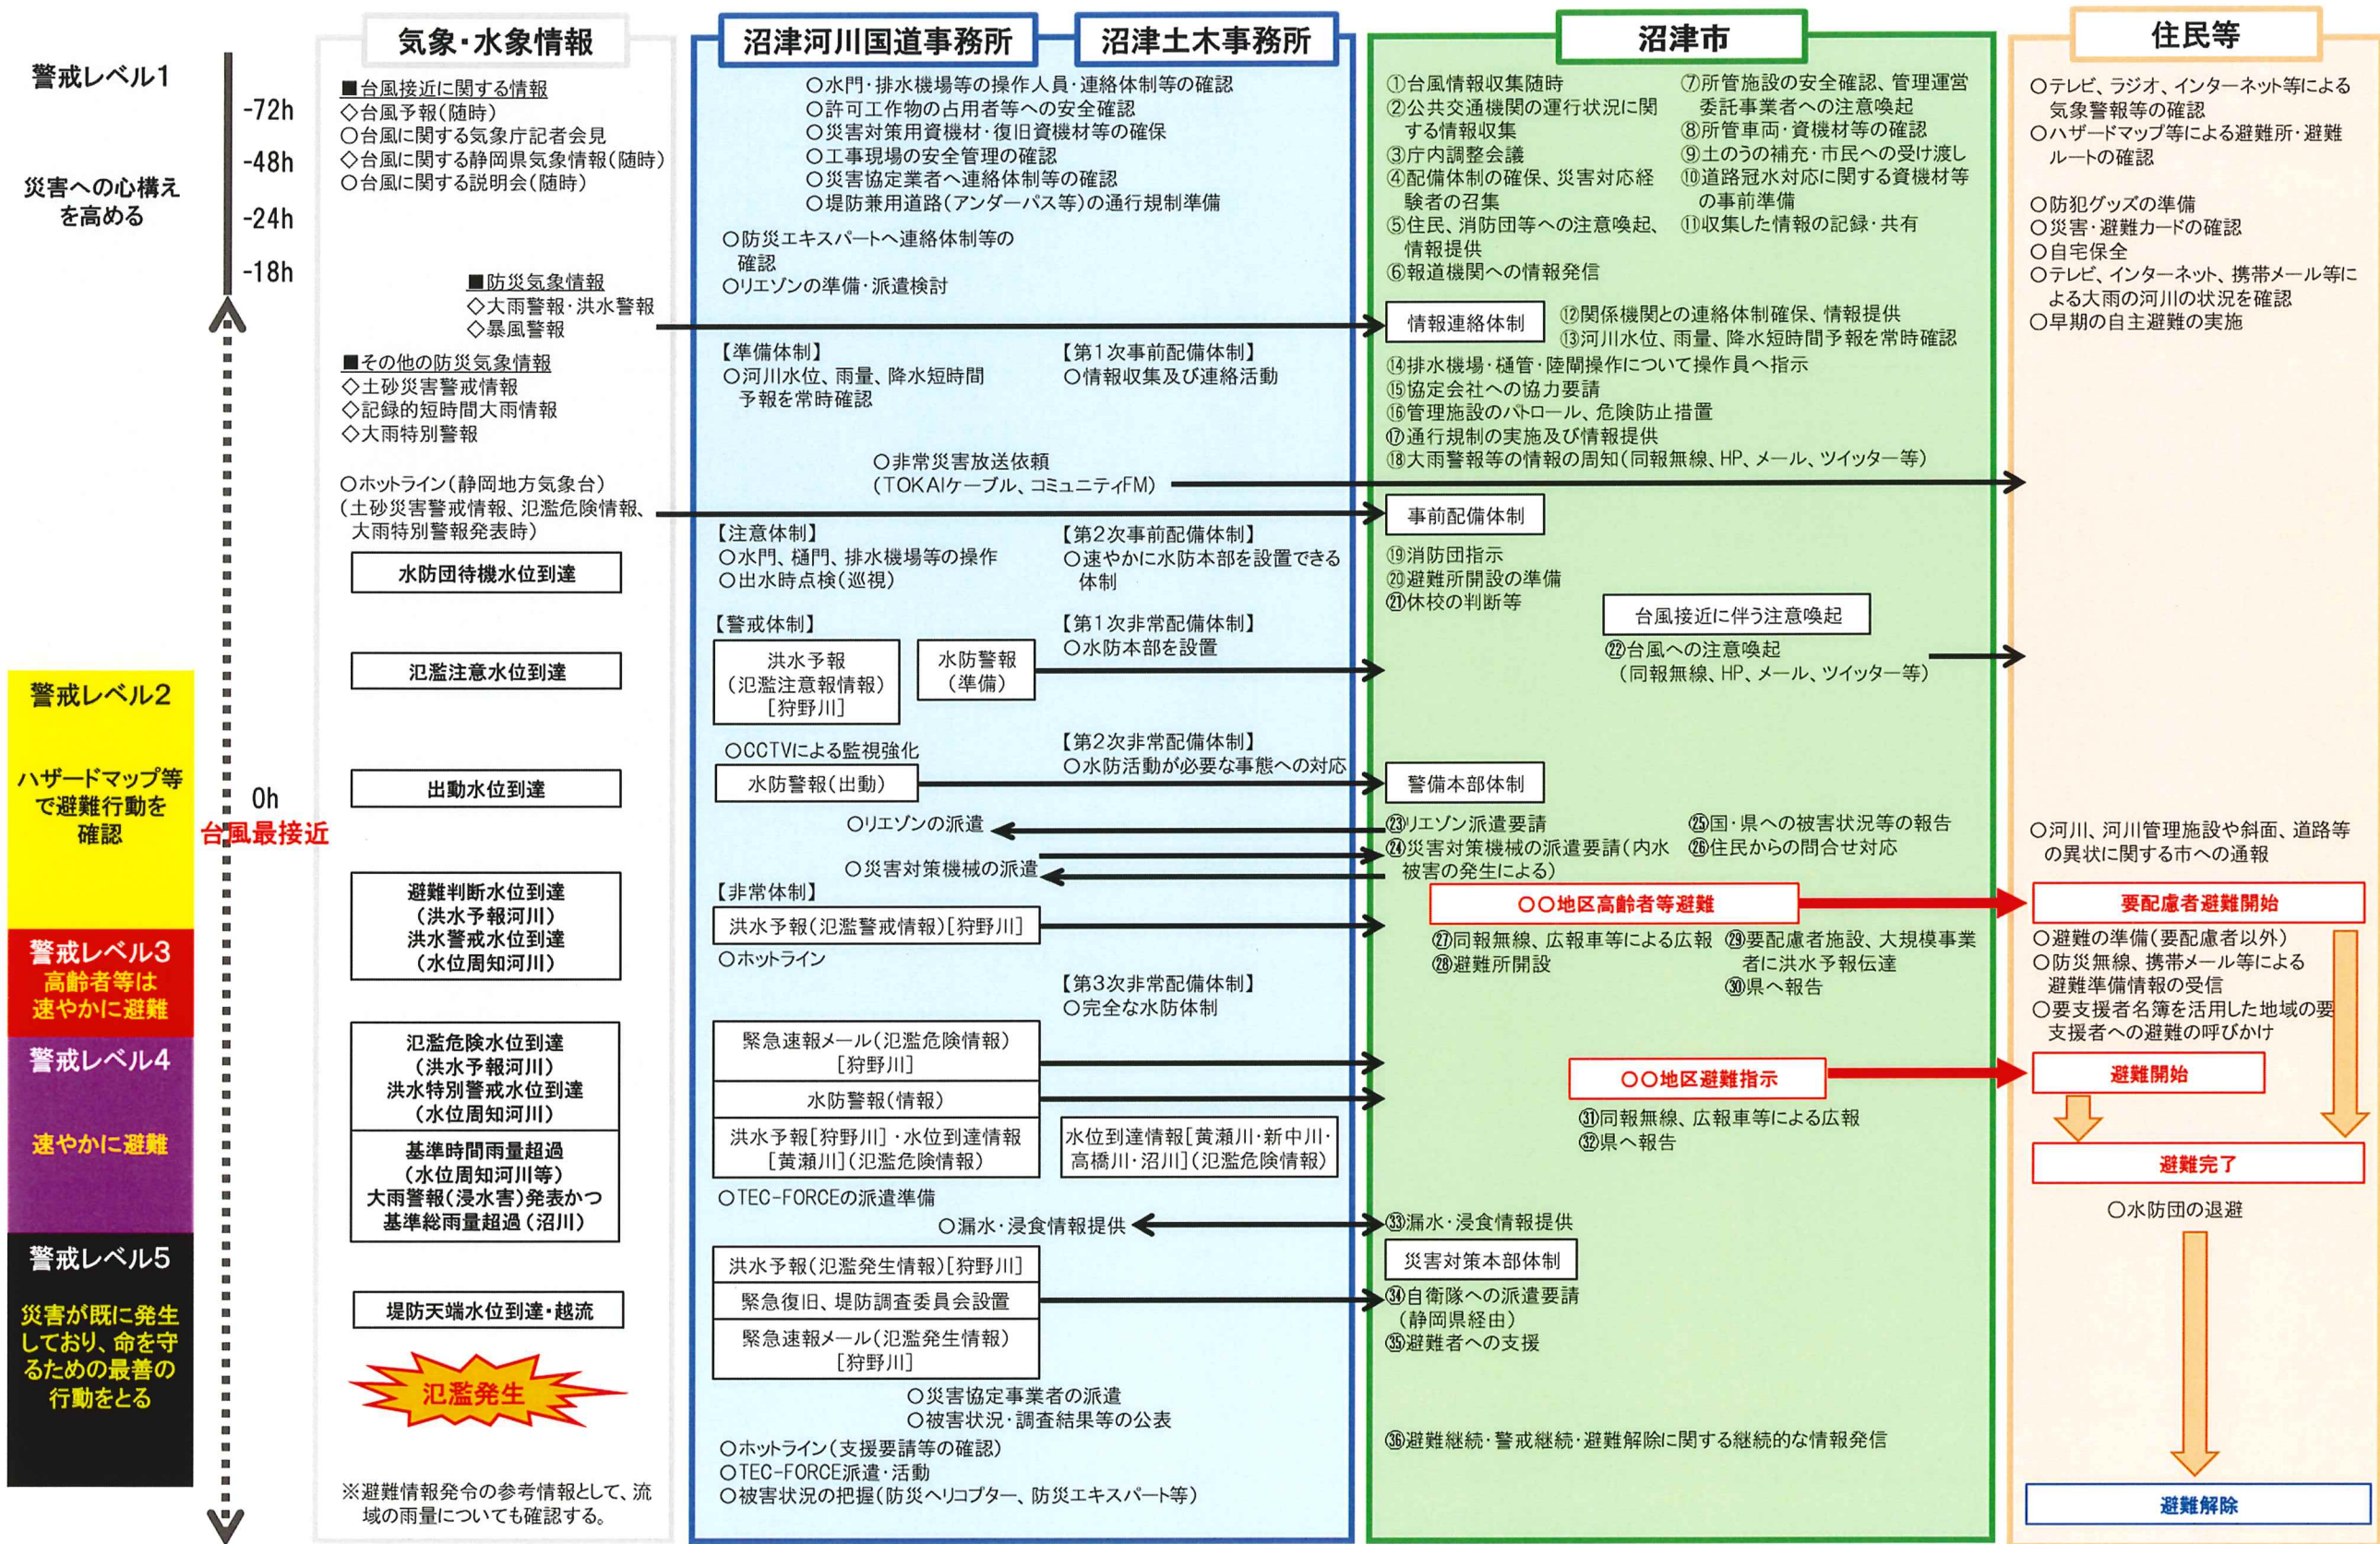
警戒レベル1

災害への心構えを高める

-72h
-48h
-24h
-18h

0h
台風最接近

警戒レベル2

ハザードマップ等で避難行動を確認

警戒レベル3
高齢者等は速やかに避難

警戒レベル4

速やかに避難

警戒レベル5

災害が既に発生しており、命を守るための最善の行動をとる

気象・水象情報

■台風接近に関する情報
◇台風予報(随時)
○台風に関する気象庁記者会見
◇台風に関する静岡県気象情報(随時)
○台風に関する説明会(随時)

■防災気象情報
◇大雨警報・洪水警報
◇暴風警報

■その他の防災気象情報
◇土砂災害警戒情報
◇記録的短時間大雨情報
◇大雨特別警報

○ホットライン(静岡地方気象台)
(土砂災害警戒情報、氾濫危険情報、大雨特別警報発表時)

水防団待機水位到達

氾濫注意水位到達

出動水位到達

避難判断水位到達
(洪水予報河川)
洪水警戒水位到達
(水位周知河川)

氾濫危険水位到達
(洪水予報河川)
洪水特別警戒水位到達
(水位周知河川)

基準時間雨量超過
(水位周知河川等)
大雨警報(浸水害)発表かつ
基準総雨量超過(沼川)

堤防天端水位到達・越流

氾濫発生

※避難情報発令の参考情報として、流域の雨量についても確認する。

沼津河川国道事務所　沼津土木事務所

○水門・排水機場等の操作人員・連絡体制等の確認
○許可工作物の占用者等への安全確認
○災害対策用資機材・復旧資機材等の確保
○工事現場の安全管理の確認
○災害協定業者へ連絡体制等の確認
○堤防兼用道路(アンダーパス等)の通行規制準備

○防災エキスパートへ連絡体制等の確認
○リエゾンの準備・派遣検討

【準備体制】
○河川水位、雨量、降水短時間予報を常時確認

【第1次事前配備体制】
○情報収集及び連絡活動

○非常災害放送依頼
(TOKAIケーブル、コミュニティFM)

【注意体制】
○水門、樋門、排水機場等の操作
○出水時点検(巡視)

【第2次事前配備体制】
○速やかに水防本部を設置できる体制

【警戒体制】

洪水予報
(氾濫注意報情報)
[狩野川]

水防警報
(準備)

【第1次非常配備体制】
○水防本部を設置

○CCTVによる監視強化

水防警報(出動)

【第2次非常配備体制】
○水防活動が必要な事態への対応

○リエゾンの派遣

○災害対策機械の派遣

【非常体制】

洪水予報(氾濫警戒情報)[狩野川]

○ホットライン

【第3次非常配備体制】
○完全な水防体制

緊急速報メール(氾濫危険情報)
[狩野川]

水防警報(情報)

洪水予報[狩野川]・水位到達情報
[黄瀬川](氾濫危険情報)

水位到達情報[黄瀬川・新中川・高橋川・沼川](氾濫危険情報)

○TEC-FORCEの派遣準備

○漏水・浸食情報提供

洪水予報(氾濫発生情報)[狩野川]

緊急復旧、堤防調査委員会設置

緊急速報メール(氾濫発生情報)
[狩野川]

○災害協定事業者の派遣
○被害状況・調査結果等の公表

○ホットライン(支援要請等の確認)
○TEC-FORCE派遣・活動
○被害状況の把握(防災ヘリコプター、防災エキスパート等)

沼津市

①台風情報収集随時
②公共交通機関の運行状況に関する情報収集
③庁内調整会議
④配備体制の確保、災害対応経験者の召集
⑤住民、消防団等への注意喚起、情報提供
⑥報道機関への情報発信

⑦所管施設の安全確認、管理運営委託事業者への注意喚起
⑧所管車両・資機材等の確認
⑨土のうの補充・市民への受け渡し
⑩道路冠水対応に関する資機材等の事前準備
⑪収集した情報の記録・共有

情報連絡体制

⑫関係機関との連絡体制確保、情報提供
⑬河川水位、雨量、降水短時間予報を常時確認

⑭排水機場・樋管・陸閘操作について操作員へ指示
⑮協定会社への協力要請
⑯管理施設のパトロール、危険防止措置
⑰通行規制の実施及び情報提供
⑱大雨警報等の情報の周知(同報無線、HP、メール、ツイッター等)

事前配備体制

⑲消防団指示
⑳避難所開設の準備
㉑休校の判断等

台風接近に伴う注意喚起

㉒台風への注意喚起
(同報無線、HP、メール、ツイッター等)

警備本部体制

㉓リエゾン派遣要請
㉔災害対策機械の派遣要請(内水被害の発生による)

㉕国・県への被害状況等の報告
㉖住民からの問合せ対応

○○地区高齢者等避難

㉗同報無線、広報車等による広報
㉘避難所開設

㉙要配慮者施設、大規模事業者に洪水予報伝達
㉚県へ報告

○○地区避難指示

㉛同報無線、広報車等による広報
㉜県へ報告

㉝漏水・浸食情報提供

災害対策本部体制

㉞自衛隊への派遣要請
(静岡県経由)
㉟避難者への支援

㊱避難継続・警戒継続・避難解除に関する継続的な情報発信

住民等

○テレビ、ラジオ、インターネット等による気象警報等の確認
○ハザードマップ等による避難所・避難ルートの確認

○防犯グッズの準備
○災害・避難カードの確認
○自宅保全
○テレビ、インターネット、携帯メール等による大雨の河川の状況を確認
○早期の自主避難の実施

○河川、河川管理施設や斜面、道路等の異状に関する市への通報

要配慮者避難開始

○避難の準備(要配慮者以外)
○防災無線、携帯メール等による避難準備情報の受信
○要支援者名簿を活用した地域の要支援者への避難の呼びかけ

避難開始

避難完了

○水防団の退避

避難解除